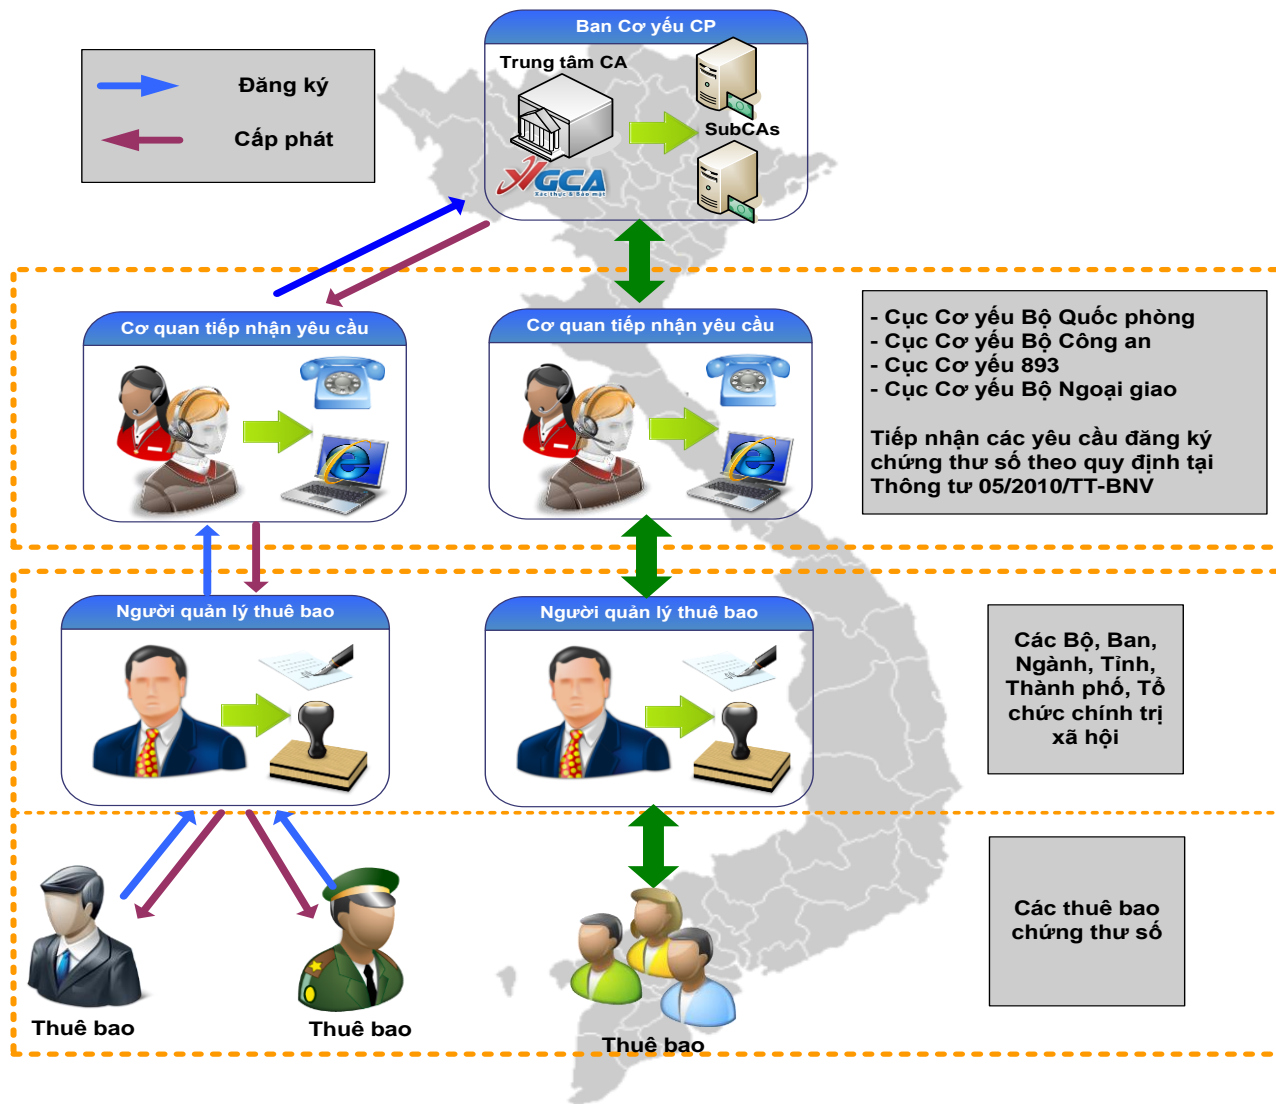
Đăng ký

Cấp phát

Ban Cơ yếu CP

Trung tâm CA

SubCAs

VGCA

Xác thực & Bảo mật

Cơ quan tiếp nhận yêu cầu

Cơ quan tiếp nhận yêu cầu

- Cục Cơ yếu Bộ Quốc phòng
- Cục Cơ yếu Bộ Công an
- Cục Cơ yếu 893
- Cục Cơ yếu Bộ Ngoại giao

Tiếp nhận các yêu cầu đăng ký chứng thư số theo quy định tại Thông tư 05/2010/TT-BNV

Người quản lý thuê bao

Người quản lý thuê bao

Các Bộ, Ban, Ngành, Tỉnh, Thành phố, Tổ chức chính trị xã hội

Thuê bao

Thuê bao

Thuê bao

Các thuê bao chứng thư số